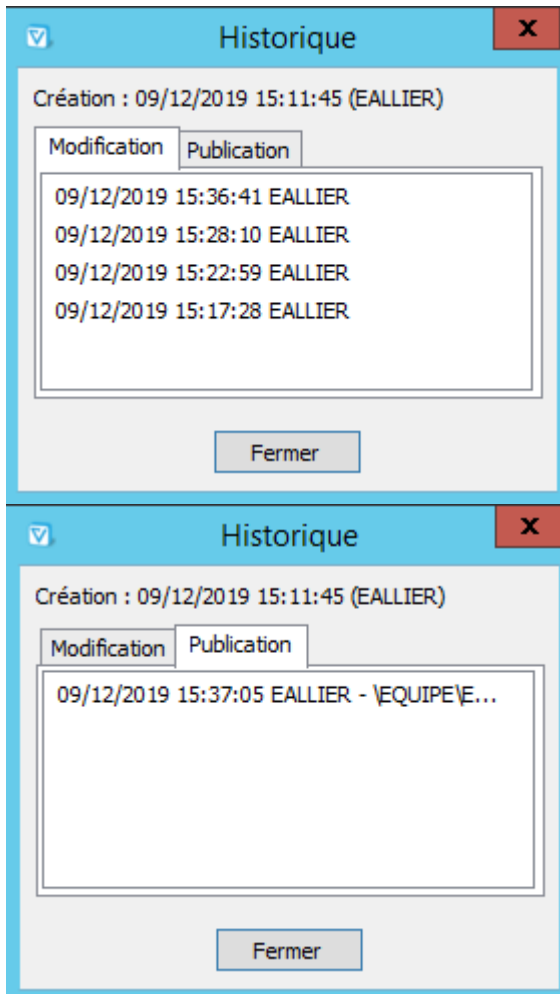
Historique

Création : 09/12/2019 15:11:45 (EALLIER)

Modification
Publication

09/12/2019 15:36:41 EALLIER
09/12/2019 15:28:10 EALLIER
09/12/2019 15:22:59 EALLIER
09/12/2019 15:17:28 EALLIER

Fermer

Historique

Création : 09/12/2019 15:11:45 (EALLIER)

Modification
Publication

09/12/2019 15:37:05 EALLIER - \EQUIPE\E...

Fermer